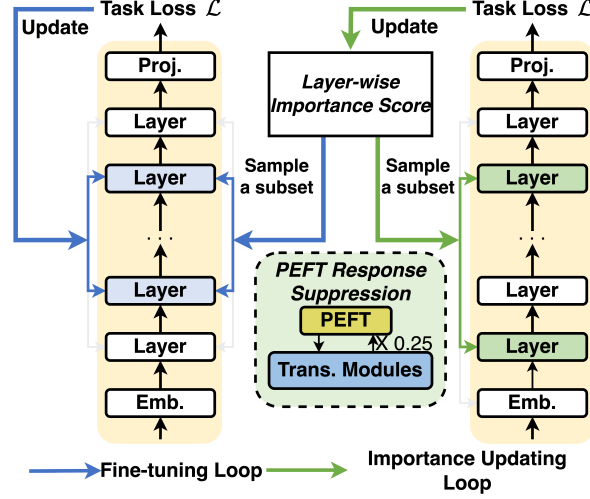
Task Loss $\mathcal{L}$

Update

Proj.

Layer

Layer

· · ·

Layer

Layer

Emb.

Update

Layer-wise Importance Score

Sample a subset

Sample a subset

PEFT Response Suppression

PEFT

X 0.25

Trans. Modules

Task Loss $\mathcal{L}$

Proj.

Layer

Layer

· · ·

Layer

Layer

Emb.

Fine-tuning Loop

Importance Updating Loop